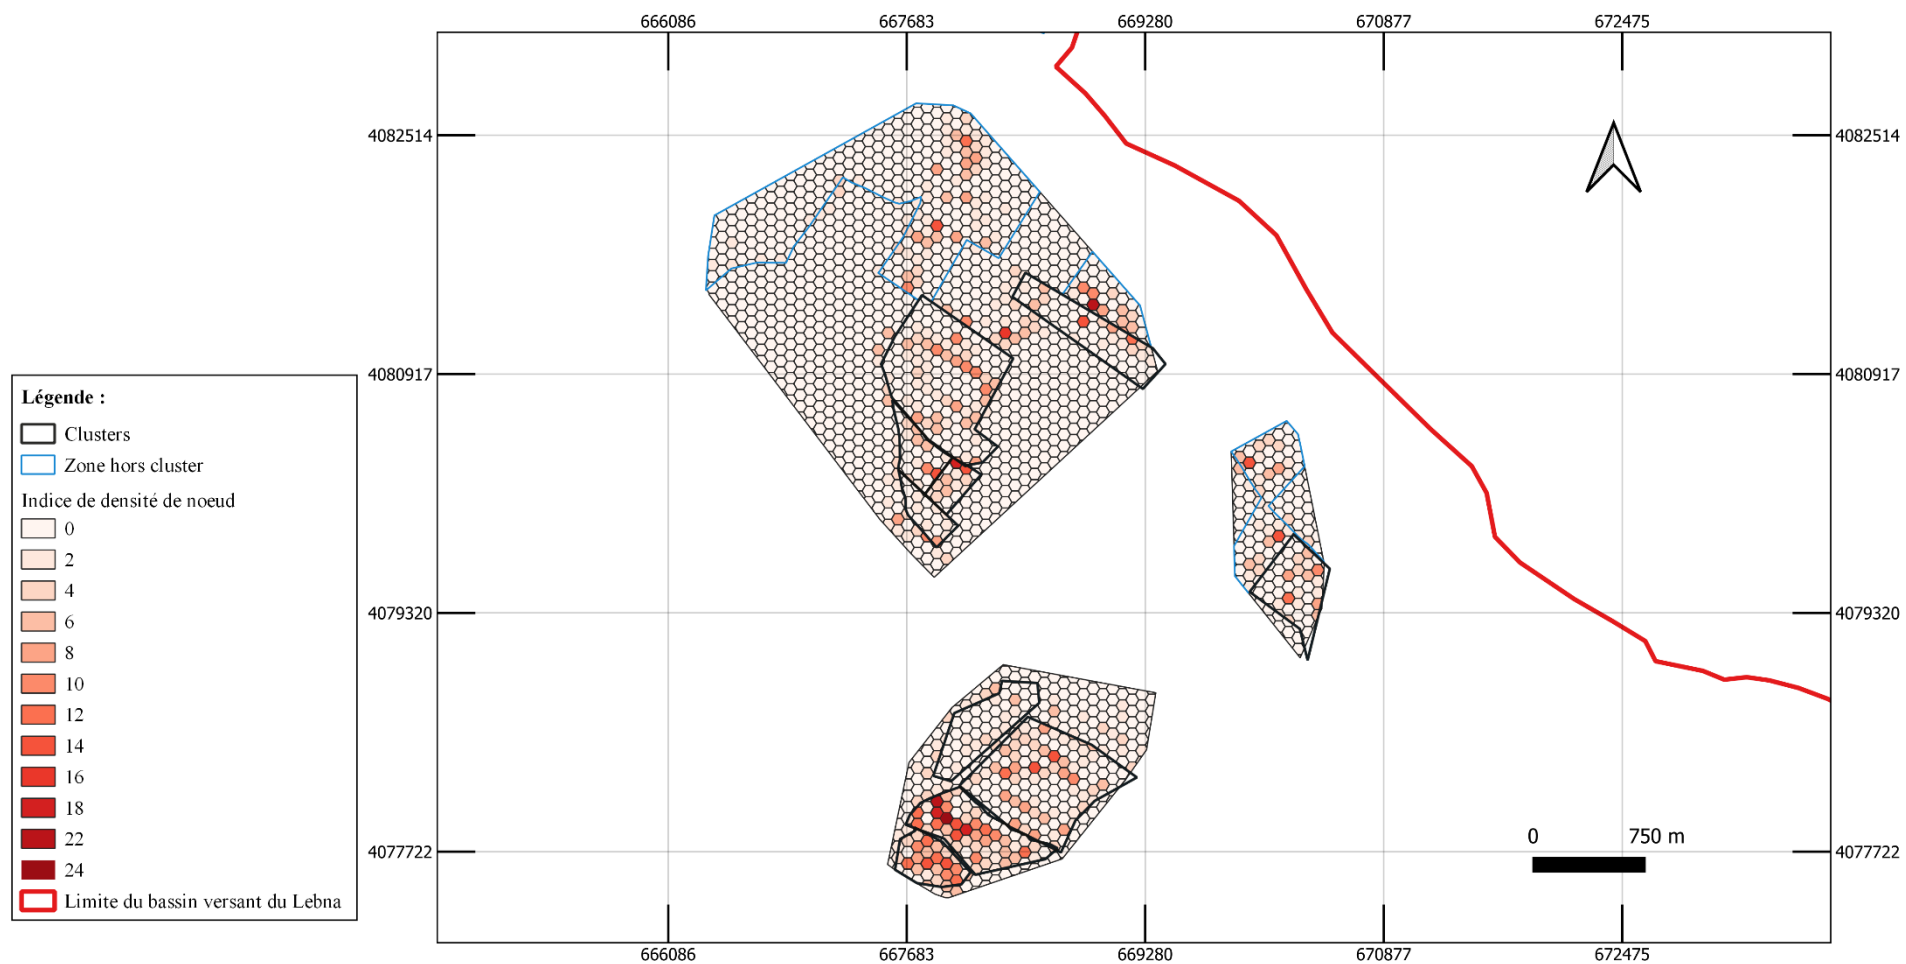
666086 667683 669280 670877 672475

4082514
4080917
4079320
4077722

4082514
4080917
4079320
4077722

Légende :
Clusters
Zone hors cluster
Indice de densité de noeud
0
2
4
6
8
10
12
14
16
18
22
24
Limite du bassin versant du Lebna

0 750 m

666086 667683 669280 670877 672475